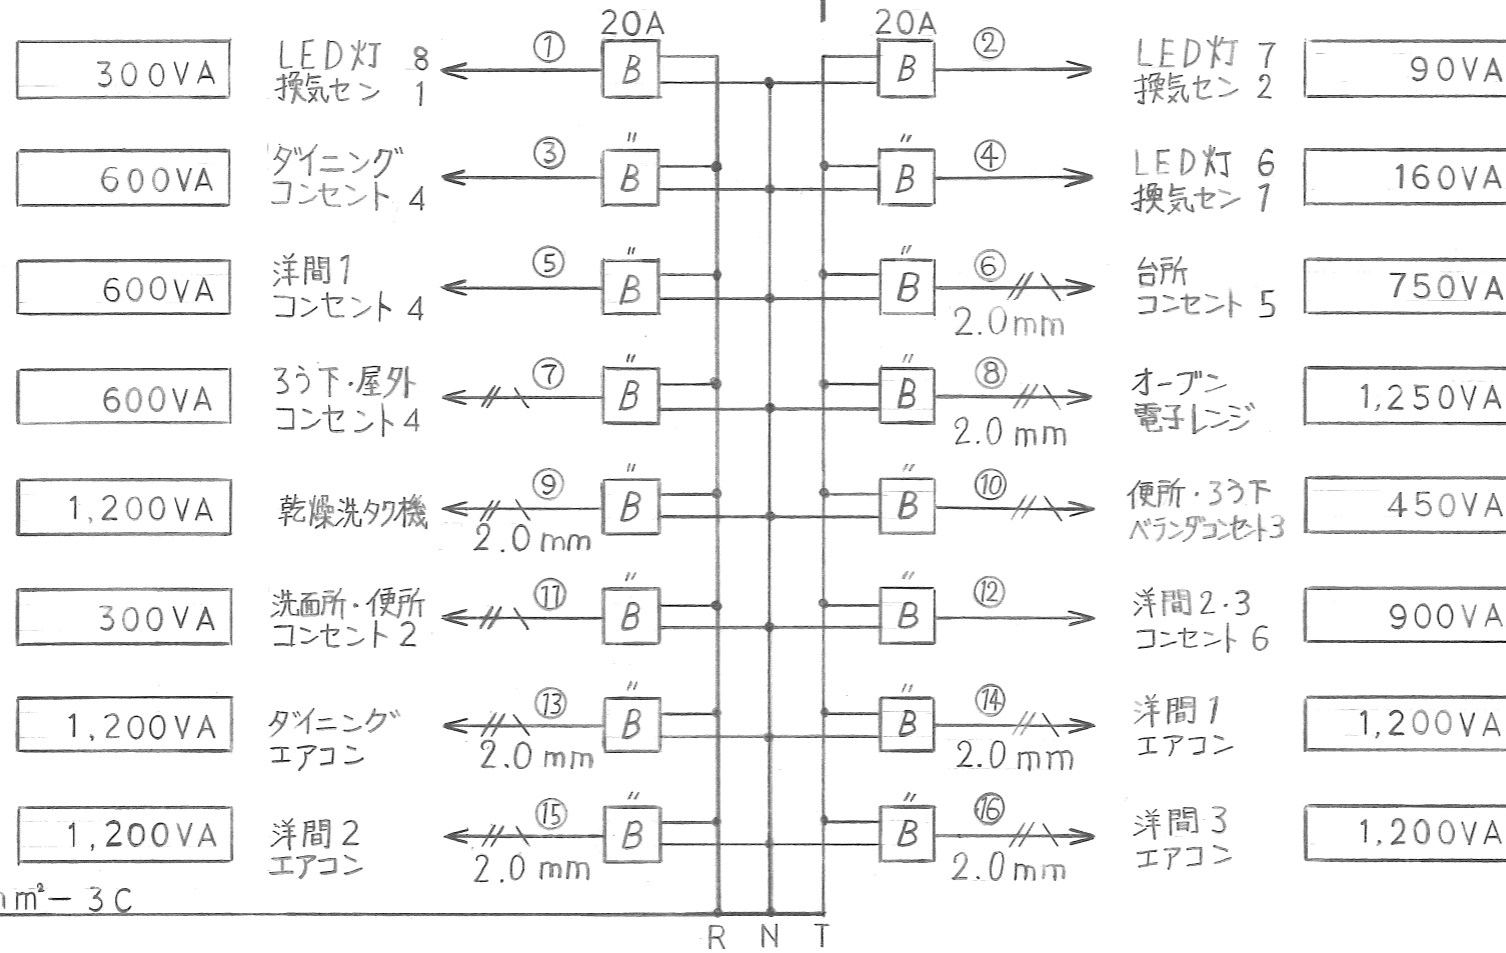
20A 20A

300VA LED灯 8 換気セン 1 ① B ② B LED灯 7 換気セン 2 90VA

600VA ダイニング コンセント 4 ③ " B ④ " B LED灯 6 換気セン 1 160VA

600VA 洋間1 コンセント 4 ⑤ " B ⑥ " B 2.0mm 台所 コンセント 5 750VA

600VA ろう下・屋外 コンセント4 ⑦ " B ⑧ " B 2.0 mm オーブン 電子レンジ 1,250VA

1,200VA 乾燥洗タク機 ⑨ 2.0 mm " B ⑩ " B 便所・ろう下 ベランダコンセント3 450VA

300VA 洗面所・便所 コンセント 2 ⑪ " B ⑫ " B 洋間2・3 コンセント 6 900VA

1,200VA ダイニング エアコン ⑬ 2.0 mm " B ⑭ " B 2.0 mm 洋間1 エアコン 1,200VA

1,200VA 洋間2 エアコン ⑮ 2.0 mm " B ⑯ " B 2.0mm 洋間3 エアコン 1,200VA

m² − 3C

R N T